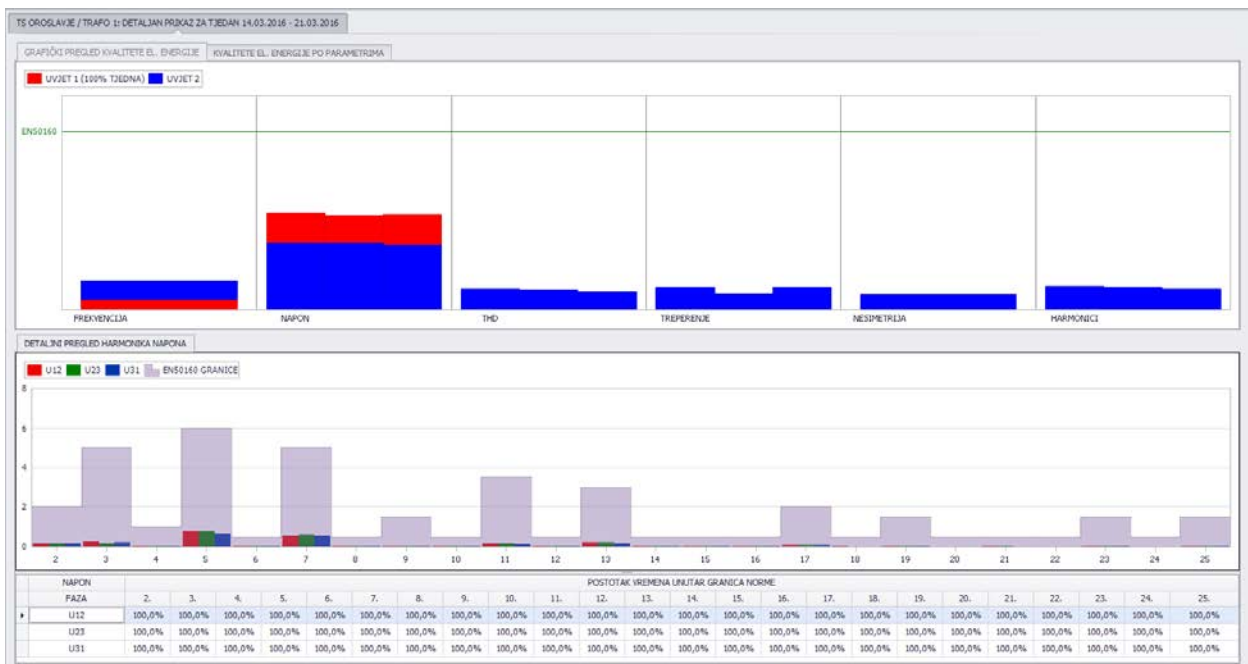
TS OROSLAVJE / TRAFO 1: DETALJAN PRIKAZ ZA TJEDAN 14.03.2016 - 21.03.2016

GRAFIČKI PREGLED KVALITETE EL. ENERGIJE | KVALITETE EL. ENERGIJE PO PARAMETRIMA

UVJET 1 (100% TJEDNA) UVJET 2

EN50160

FREKVENCIJA NAPON THD TREPERENJE NESIMETRIJA HARMONICI

DETALJNI PREGLED HARMONIKA NAPONA

U12 U23 U31 EN50160 GRANICE

8
6
4
2
0

2 3 4 5 6 7 8 9 10 11 12 13 14 15 16 17 18 19 20 21 22 23 24 25

| NAPON | POSTOTAK VREMENA UNUTAR GRANICA NORME | | | | | | | | | | | | | | | | | | | | | | |
|---|---|---|---|---|---|---|---|---|---|---|---|---|---|---|---|---|---|---|---|---|---|---|---|
| FAZA | 2. | 3. | 4. | 5. | 6. | 7. | 8. | 9. | 10. | 11. | 12. | 13. | 14. | 15. | 16. | 17. | 18. | 19. | 20. | 21. | 22. | 23. | 24. | 25. |
| U12 | 100,0% | 100,0% | 100,0% | 100,0% | 100,0% | 100,0% | 100,0% | 100,0% | 100,0% | 100,0% | 100,0% | 100,0% | 100,0% | 100,0% | 100,0% | 100,0% | 100,0% | 100,0% | 100,0% | 100,0% | 100,0% | 100,0% | 100,0% | 100,0% |
| U23 | 100,0% | 100,0% | 100,0% | 100,0% | 100,0% | 100,0% | 100,0% | 100,0% | 100,0% | 100,0% | 100,0% | 100,0% | 100,0% | 100,0% | 100,0% | 100,0% | 100,0% | 100,0% | 100,0% | 100,0% | 100,0% | 100,0% | 100,0% | 100,0% |
| U31 | 100,0% | 100,0% | 100,0% | 100,0% | 100,0% | 100,0% | 100,0% | 100,0% | 100,0% | 100,0% | 100,0% | 100,0% | 100,0% | 100,0% | 100,0% | 100,0% | 100,0% | 100,0% | 100,0% | 100,0% | 100,0% | 100,0% | 100,0% | 100,0% |